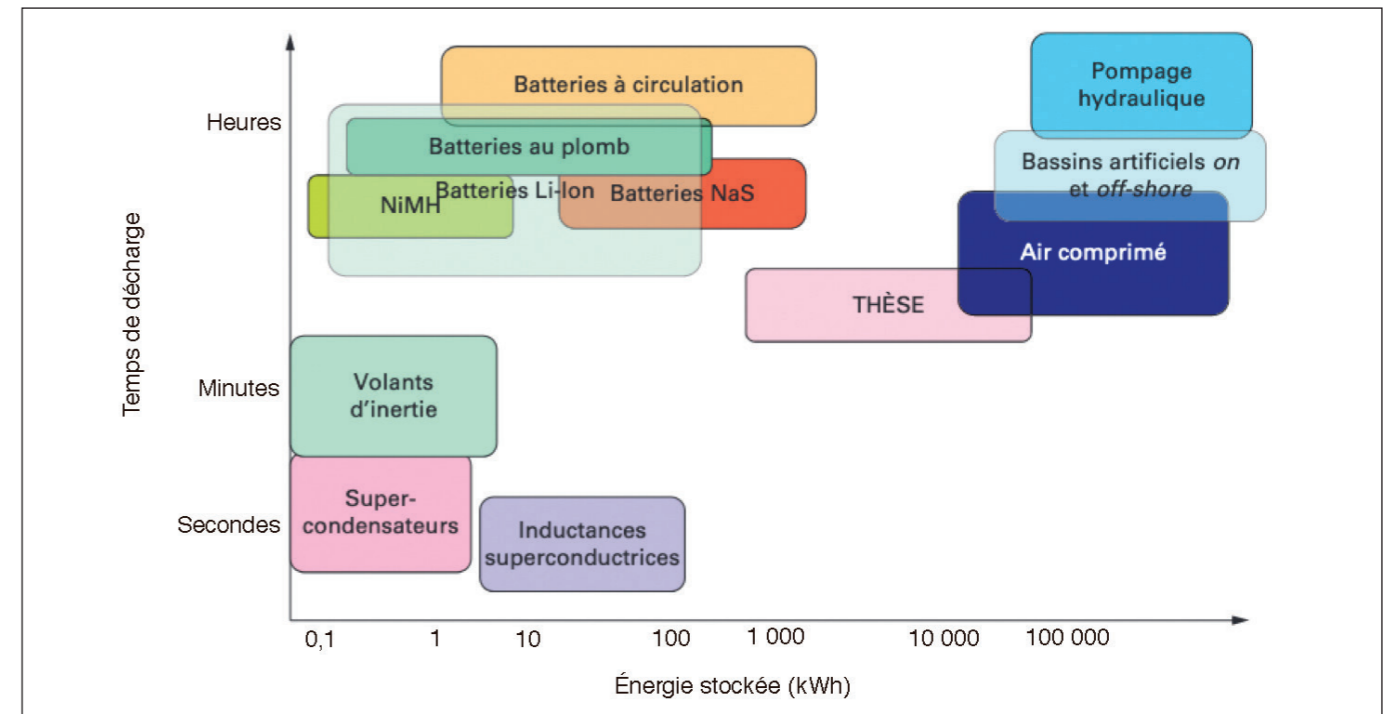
Temps de décharge

Heures

Minutes

Secondes

Batteries à circulation

Pompage hydraulique

Batteries au plomb

Bassins artificiels *on* et *off-shore*

NiMH

Batteries Li-Ion

Batteries NaS

Air comprimé

THÈSE

Volants d'inertie

Super-condensateurs

Inductances superconductrices

0,1

1

10

100

1 000

10 000

100 000

Énergie stockée (kWh)